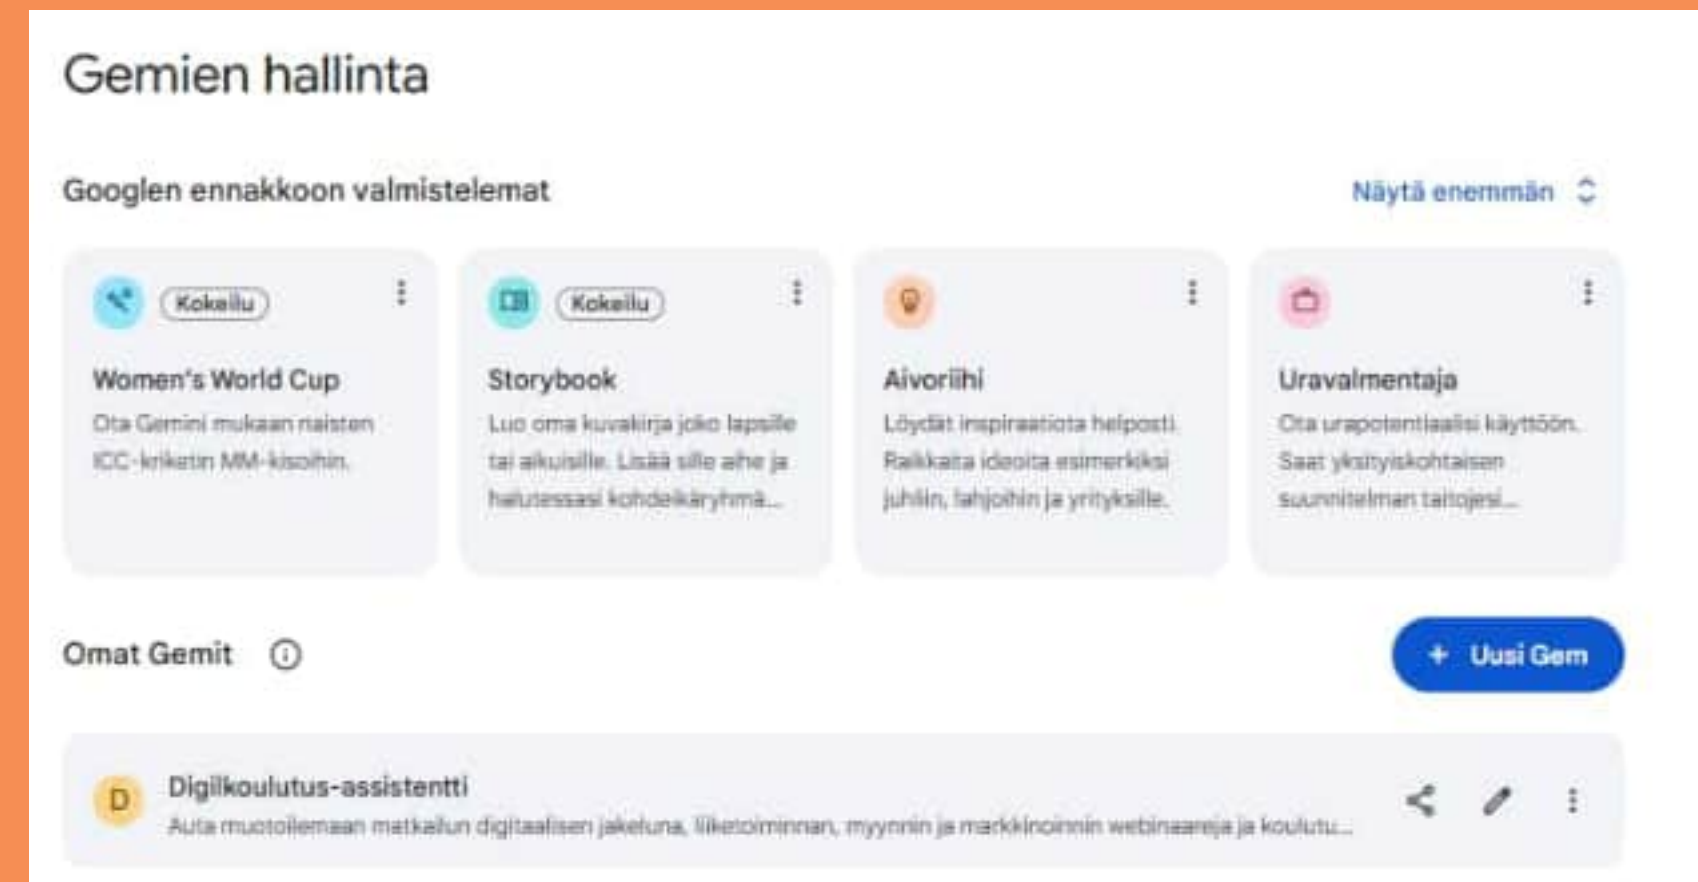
Gemien hallinta

Googlen ennakkoon valmistelemat

Näytä enemmän

Kokeilu

Women's World Cup

Ota Gemini mukaan naisten ICC-kriketin MM-kisoihin.

Kokeilu

Storybook

Luo oma kuvakirja joko lapsille tai aikuisille. Lisää sille aihe ja halutessasi kohderyhmä...

Aivoriihi

Löydät inspiraatiota helposti. Raikkaita ideoita esimerkiksi juhliin, lahjoihin ja yrityksille.

Uravalmentaja

Ota urapotentiaalisi käyttöön. Saat yksityiskohtaisen suunnitelman taitojesi...

Omat Gemit

+ Uusi Gem

D

Digikoulutus-assistentti

Auta muotoilemaan matkailun digitaalisen jakeluna, liiketoiminnan, myynnin ja markkinoinnin webinaareja ja koulutu...